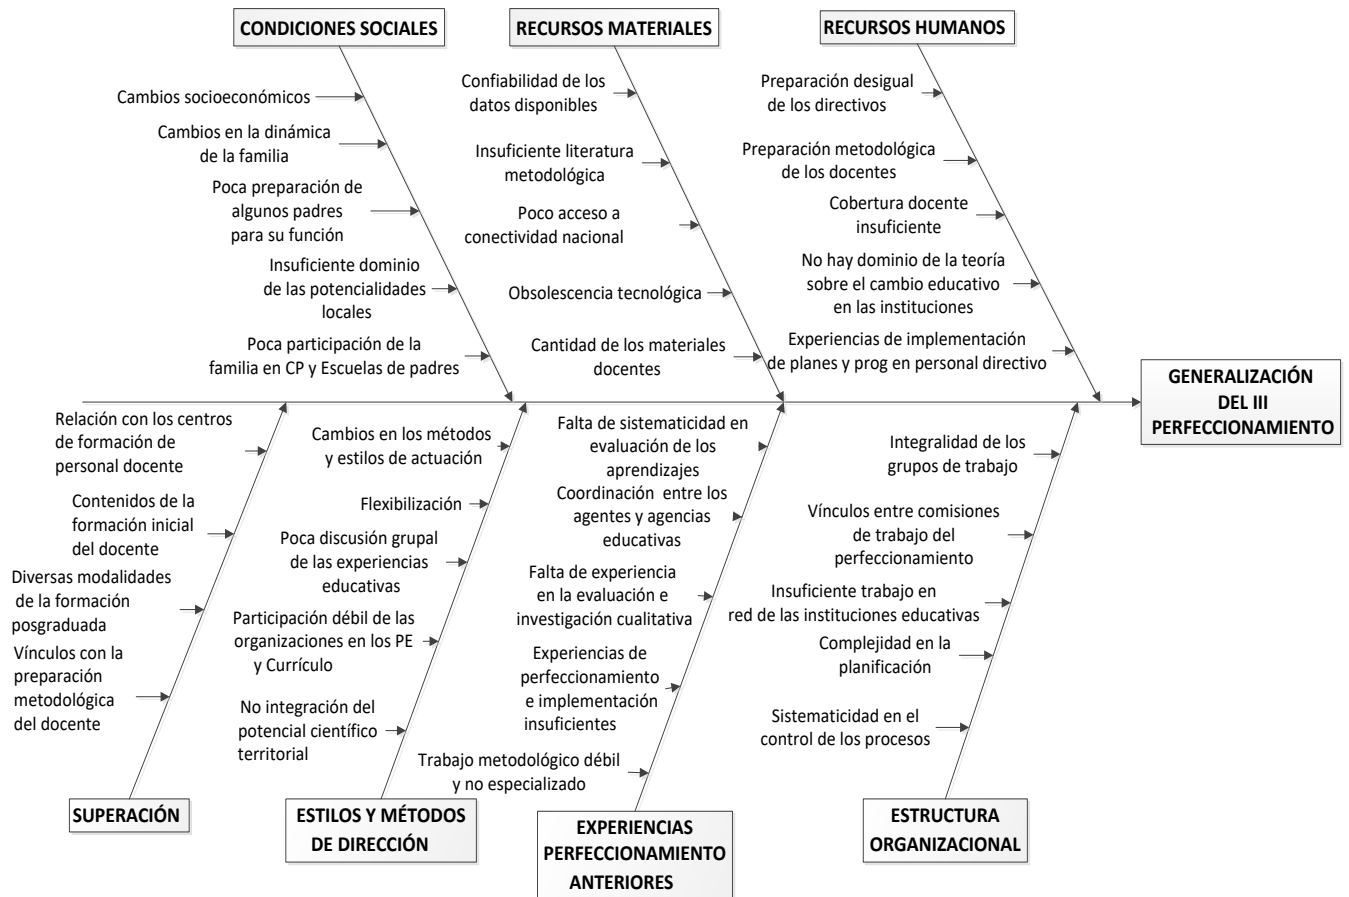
CONDICIONES SOCIALES

Cambios socioeconómicos

Cambios en la dinámica de la familia

Poca preparación de algunos padres para su función

Insuficiente dominio de las potencialidades locales

Poca participación de la familia en CP y Escuelas de padres

RECURSOS MATERIALES

Confiabilidad de los datos disponibles

Insuficiente literatura metodológica

Poco acceso a conectividad nacional

Obsolescencia tecnológica

Cantidad de los materiales docentes

RECURSOS HUMANOS

Preparación desigual de los directivos

Preparación metodológica de los docentes

Cobertura docente insuficiente

No hay dominio de la teoría sobre el cambio educativo en las instituciones

Experiencias de implementación de planes y prog en personal directivo

GENERALIZACIÓN DEL III PERFECCIONAMIENTO

Relación con los centros de formación de personal docente

Contenidos de la formación inicial del docente

Diversas modalidades de la formación posgraduada

Vínculos con la preparación metodológica del docente

SUPERACIÓN

Cambios en los métodos y estilos de actuación

Flexibilización

Poca discusión grupal de las experiencias educativas

Participación débil de las organizaciones en los PE y Currículo

No integración del potencial científico territorial

ESTILOS Y MÉTODOS DE DIRECCIÓN

Falta de sistematicidad en evaluación de los aprendizajes

Coordinación entre los agentes y agencias educativas

Falta de experiencia en la evaluación e investigación cualitativa

Experiencias de perfeccionamiento e implementación insuficientes

Trabajo metodológico débil y no especializado

EXPERIENCIAS PERFECCIONAMIENTO ANTERIORES

Integralidad de los grupos de trabajo

Vínculos entre comisiones de trabajo del perfeccionamiento

Insuficiente trabajo en red de las instituciones educativas

Complejidad en la planificación

Sistematicidad en el control de los procesos

ESTRUCTURA ORGANIZACIONAL